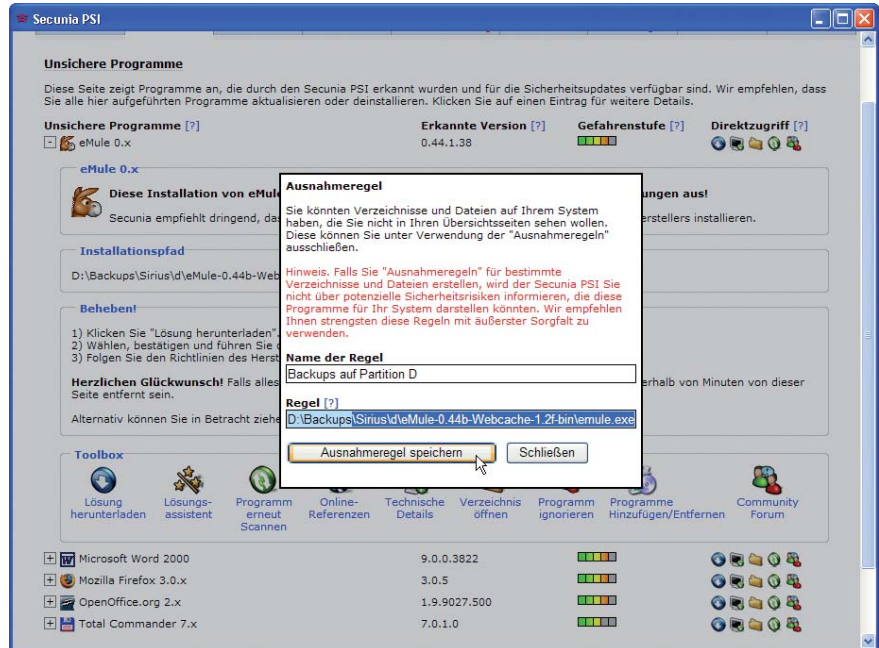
Secunia PSI

Unsichere Programme

Diese Seite zeigt Programme an, die durch den Secunia PSI erkannt wurden und für die Sicherheitsupdates verfügbar sind. Wir empfehlen, dass Sie alle hier aufgeführten Programme aktualisieren oder deinstallieren. Klicken Sie auf einen Eintrag für weitere Details.

| Unsichere Programme [?] | Erkannte Version [?] | Gefahrenstufe [?] | Direktzugriff [?] |
|---|---|---|---|
| - eMule 0.x | 0.44.1.38 | | |

eMule 0.x

Diese Installation von eMule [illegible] ungen aus!

Secunia empfiehlt dringend, das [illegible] erstellers installieren.

Installationspfad

D:\Backups\Sirius\d\eMule-0.44b-Web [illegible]

Beheben!

1) Klicken Sie "Lösung herunterladen" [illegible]
2) Wählen, bestätigen und führen Sie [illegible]
3) Folgen Sie den Richtlinien des Herst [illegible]

Herzlichen Glückwunsch! Falls alles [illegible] erhalb von Minuten von dieser Seite entfernt sein.

Alternativ können Sie in Betracht ziehe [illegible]

Ausnahmeregel

Sie könnten Verzeichnisse und Dateien auf Ihrem System haben, die Sie nicht in Ihren Übersichtsseiten sehen wollen. Diese können Sie unter Verwendung der "Ausnahmeregeln" ausschließen.

Hinweis. Falls Sie "Ausnahmeregeln" für bestimmte Verzeichnisse und Dateien erstellen, wird der Secunia PSI Sie nicht über potenzielle Sicherheitsrisiken informieren, die diese Programme für Ihr System darstellen könnten. Wir empfehlen Ihnen strengstens diese Regeln mit äußerster Sorgfalt zu verwenden.

Name der Regel
Backups auf Partition D

Regel [?]
D:\Backups\Sirius\d\eMule-0.44b-Webcache-1.2f-bin\emule.exe

Ausnahmeregel speichern
Schließen

Toolbox

Lösung herunterladen
Lösungsassistent
Programm erneut Scannen
Online-Referenzen
Technische Details
Verzeichnis öffnen
Programm ignorieren
Programme Hinzufügen/Entfernen
Community Forum

| | | | |
|---|---|---|---|
| + Microsoft Word 2000 | 9.0.0.3822 | | |
| + Mozilla Firefox 3.0.x | 3.0.5 | | |
| + OpenOffice.org 2.x | 1.9.9027.500 | | |
| + Total Commander 7.x | 7.0.1.0 | | |